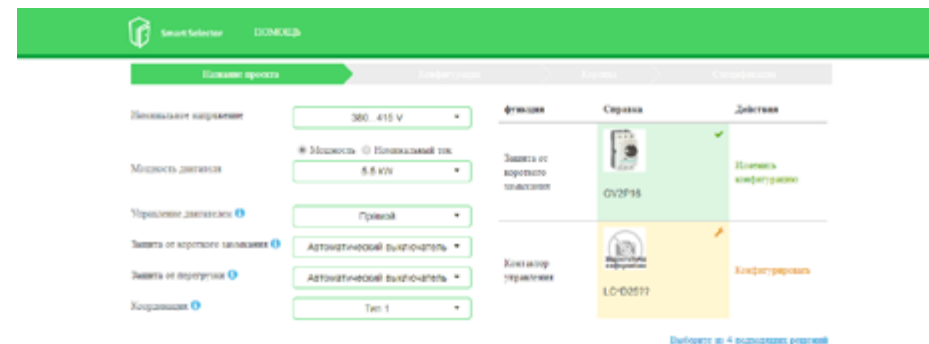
Smart Selector ПОМОЩЬ

Название проекта | Конфигурация | Корзина | Спецификация

Номинальное напряжение 380...415 V

Мощность ○ Номинальный ток

Мощность двигателя 5.5 kW

Управление двигателем Прямой

Защита от короткого замыкания Автоматический выключатель

Защита от перегрузки Автоматический выключатель

Координация Тип 1

| Функция | Справка | Действия |
|---|---|---|
| Защита от короткого замыкания | GV2P16 | Изменить конфигурацию |
| Контактор управления | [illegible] LC1D25?? | Конфигурировать |

Выберите из 4 подходящих решений